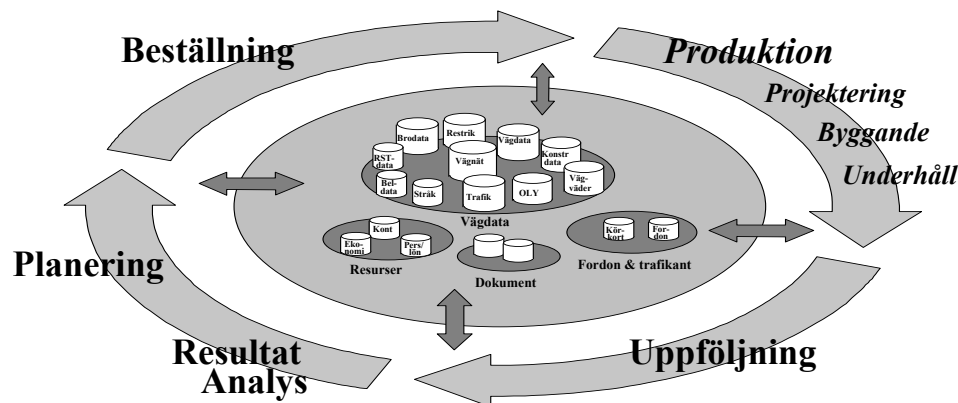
Beställning

Produktion

Projektering

Byggande

Underhåll

Brodata

Restrik

Vägdata

RST-data

Vägnät

Konstr data

Bel data

Stråk

Trafik

OLY

Väg-väder

Vägdata

Kont

Ekonomi

Pers/lön

Resurser

Dokument

Kör-kort

Fordon

Fordon & trafikant

Planering

Resultat Analys

Uppföljning